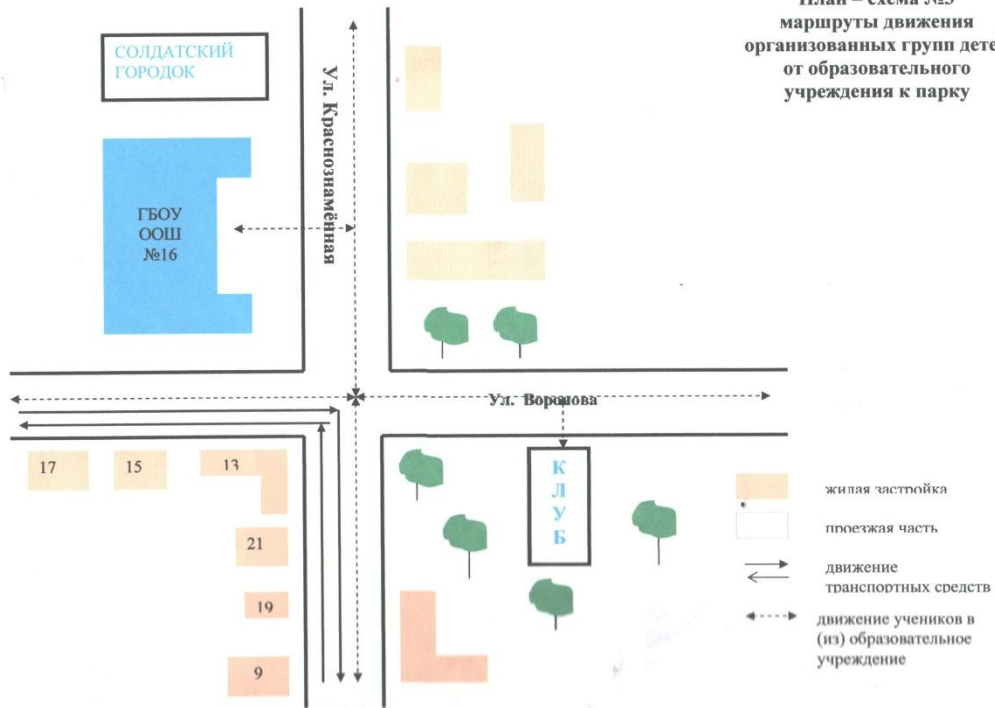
План – схема №3
маршруты движения
организованных групп детей
от образовательного
учреждения к парку

СОЛДАТСКИЙ ГОРОДОК

Ул. Краснознамённая

ГБОУ ООШ №16

Ул. Воронова

17
15
13
21
19
9

К
Л
У
Б

жилая застройка
проезжая часть
движение транспортных средств
движение учеников в (из) образовательное учреждение